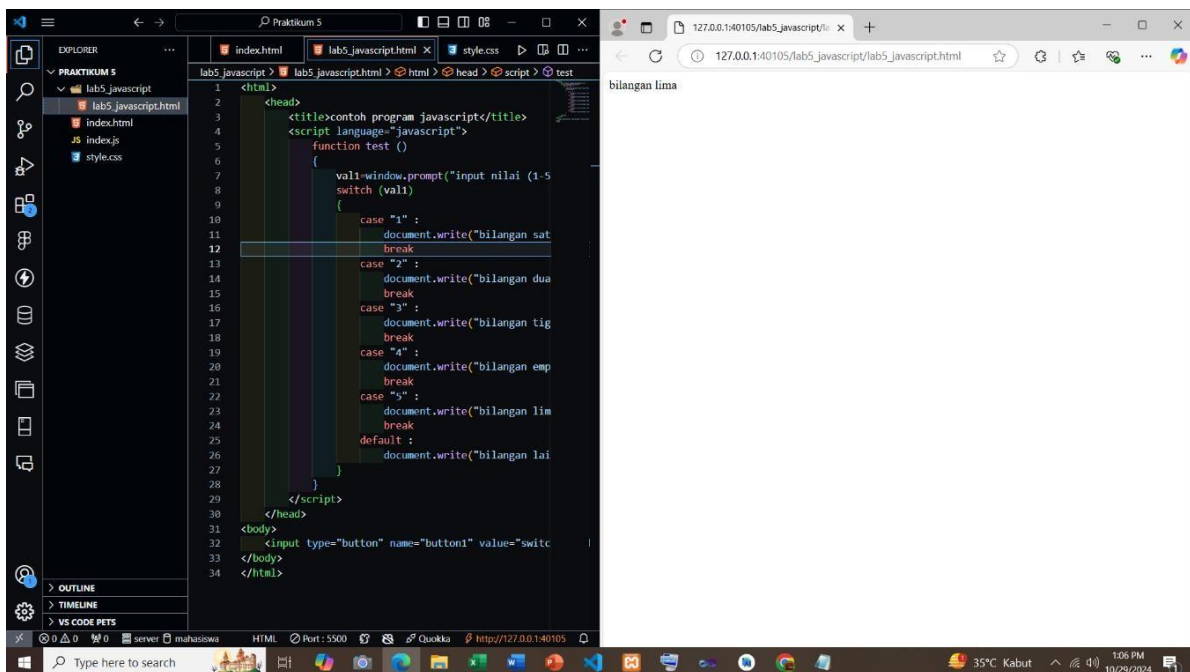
Praktikum 5

EXPLORER ...
PRAKTIKUM 5
lab5_javascript
lab5_javascript.html
index.html
index.js
style.css

index.html | lab5_javascript.html × | style.css

lab5_javascript > lab5_javascript.html > html > head > script > test

1 <html>
2 <head>
3 <title>contoh program javascript</title>
4 <script language="javascript">
5 function test ()
6 {
7 val1=window.prompt("input nilai (1-5
8 switch (val1)
9 {
10 case "1" :
11 document.write("bilangan sat
12 break
13 case "2" :
14 document.write("bilangan dua
15 break
16 case "3" :
17 document.write("bilangan tig
18 break
19 case "4" :
20 document.write("bilangan emp
21 break
22 case "5" :
23 document.write("bilangan lim
24 break
25 default :
26 document.write("bilangan lai
27 }
28 }
29 </script>
30 </head>
31 <body>
32 <input type="button" name="button1" value="switc
33 </body>
34 </html>

> OUTLINE
> TIMELINE
> VS CODE PETS

⊗0 ⚠0 ⑂0 server mahasiswa HTML Port : 5500 Quokka http://127.0.0.1:40105

127.0.0.1:40105/lab5_javascript/la ×
127.0.0.1:40105/lab5_javascript/lab5_javascript.html

bilangan lima

Type here to search
35°C Kabut 1:06 PM 10/29/2024